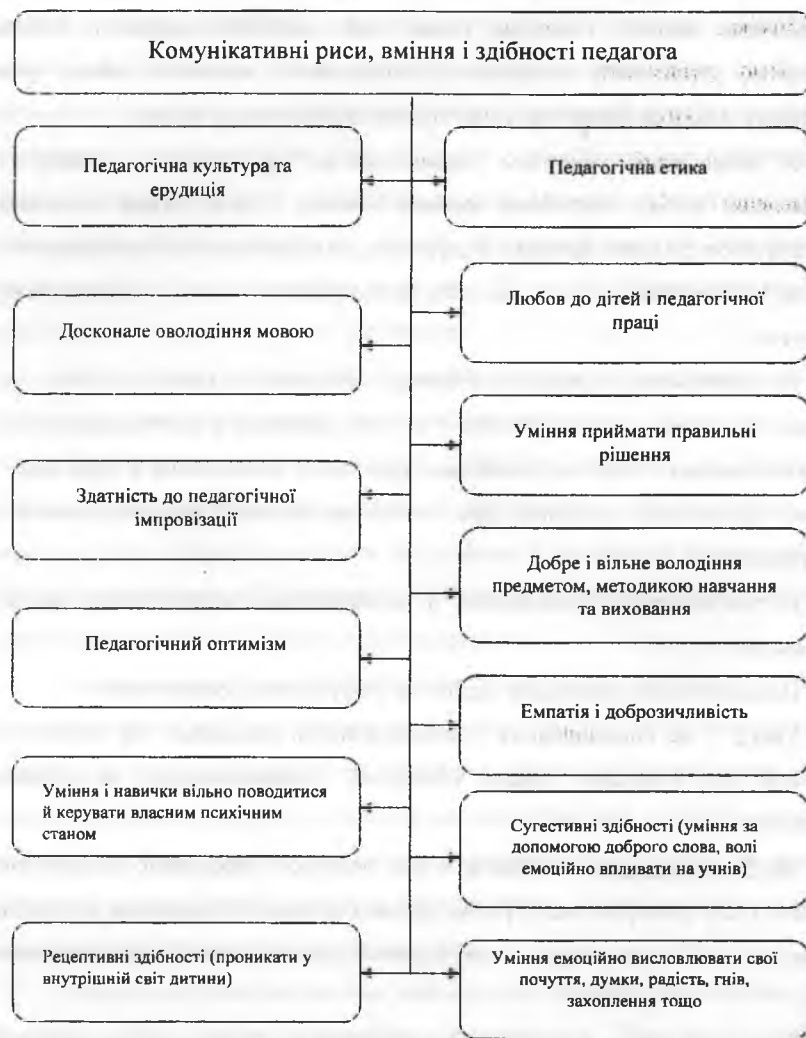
Комунікативні риси, вміння і здібності педагога

Педагогічна культура та ерудиція

Педагогічна етика

Любов до дітей і педагогічної праці

Досконале оволодіння мовою

Уміння приймати правильні рішення

Здатність до педагогічної імпровізації

Добре і вільне володіння предметом, методикою навчання та виховання

Педагогічний оптимізм

Емпатія і доброзичливість

Уміння і навички вільно поводитися й керувати власним психічним станом

Сугестивні здібності (уміння за допомогою доброго слова, волі емоційно впливати на учнів)

Рецептивні здібності (проникати у внутрішній світ дитини)

Уміння емоційно висловлювати свої почуття, думки, радість, гнів, захоплення тощо